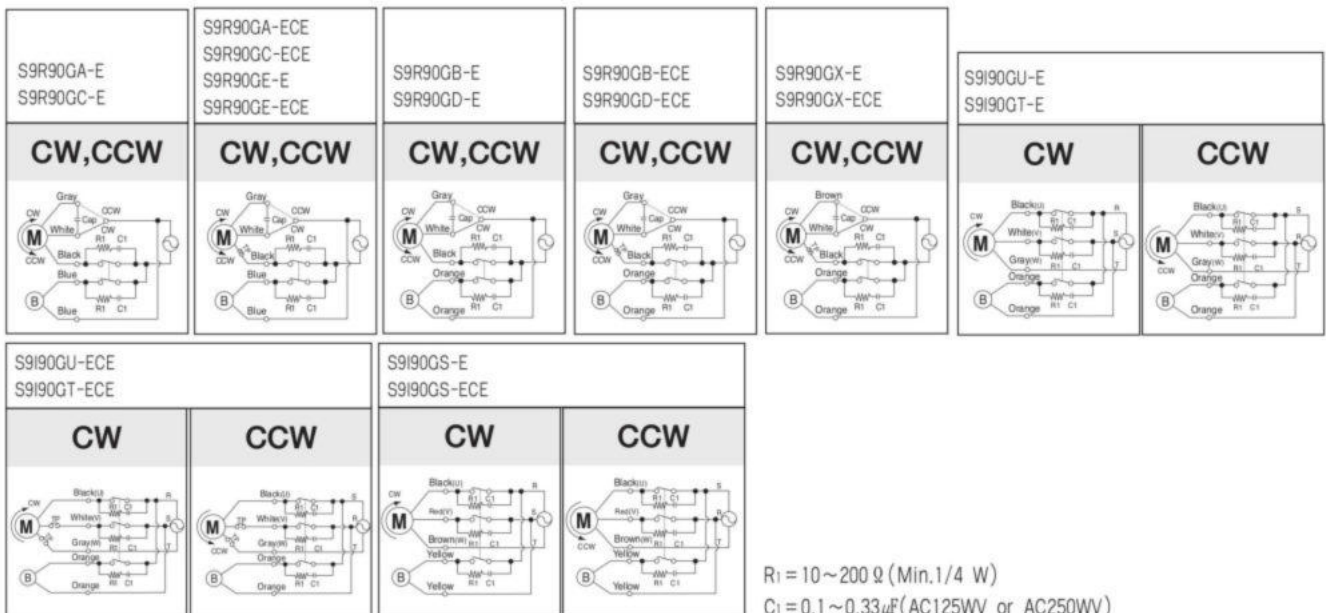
S9R90GA-E
S9R90GC-E

CW,CCW

Gray
CCW
CW
Cap
White
CW
M
R1 C1
CCW
Black
Blue
B
Blue
R1 C1

S9R90GA-ECE
S9R90GC-ECE
S9R90GE-E
S9R90GE-ECE

CW,CCW

Gray
CCW
CW
Cap
White
CW
M
R1 C1
CCW
Black
Blue
B
Blue
R1 C1

S9R90GB-E
S9R90GD-E

CW,CCW

Gray
CCW
CW
Cap
White
CW
M
R1 C1
CCW
Black
Orange
B
Orange
R1 C1

S9R90GB-ECE
S9R90GD-ECE

CW,CCW

Gray
CCW
CW
Cap
White
CW
M
R1 C1
CCW
Black
Orange
B
Orange
R1 C1

S9R90GX-E
S9R90GX-ECE

CW,CCW

Brown
CCW
CW
Cap
White
CW
M
R1 C1
CCW
Black
Orange
B
Orange
R1 C1

S9I90GU-E
S9I90GT-E

CW

Black(U)
CW
White(V)
M
Gray(W)
R1 C1
Orange
B
Orange
R1 C1
R
S
T

CCW

Black(U)
White(V)
M
CCW
Gray(W)
R1 C1
Orange
B
Orange
R1 C1
S
R
T

S9I90GU-ECE
S9I90GT-ECE

CW

Black(U)
CW
White(V)
M
TP
Gray(W)
R1 C1
Orange
B
Orange
R1 C1
R
S
T

CCW

Black(U)
White(V)
M
TP
CCW
Gray(W)
R1 C1
Orange
B
Orange
R1 C1
S
R
T

S9I90GS-E
S9I90GS-ECE

CW

Black(U)
CW
Red(V)
M
Brown(W)
R1 C1
Yellow
B
Yellow
R1 C1
R
S
T

CCW

Black(U)
Red(V)
M
CCW
Brown(W)
R1 C1
Yellow
B
Yellow
R1 C1
S
R
T

$R_1 = 10 \sim 200\,\Omega$ (Min.1/4 W)
$C_1 = 0.1 \sim 0.33\,\mu F$ (AC125WV or AC250WV)